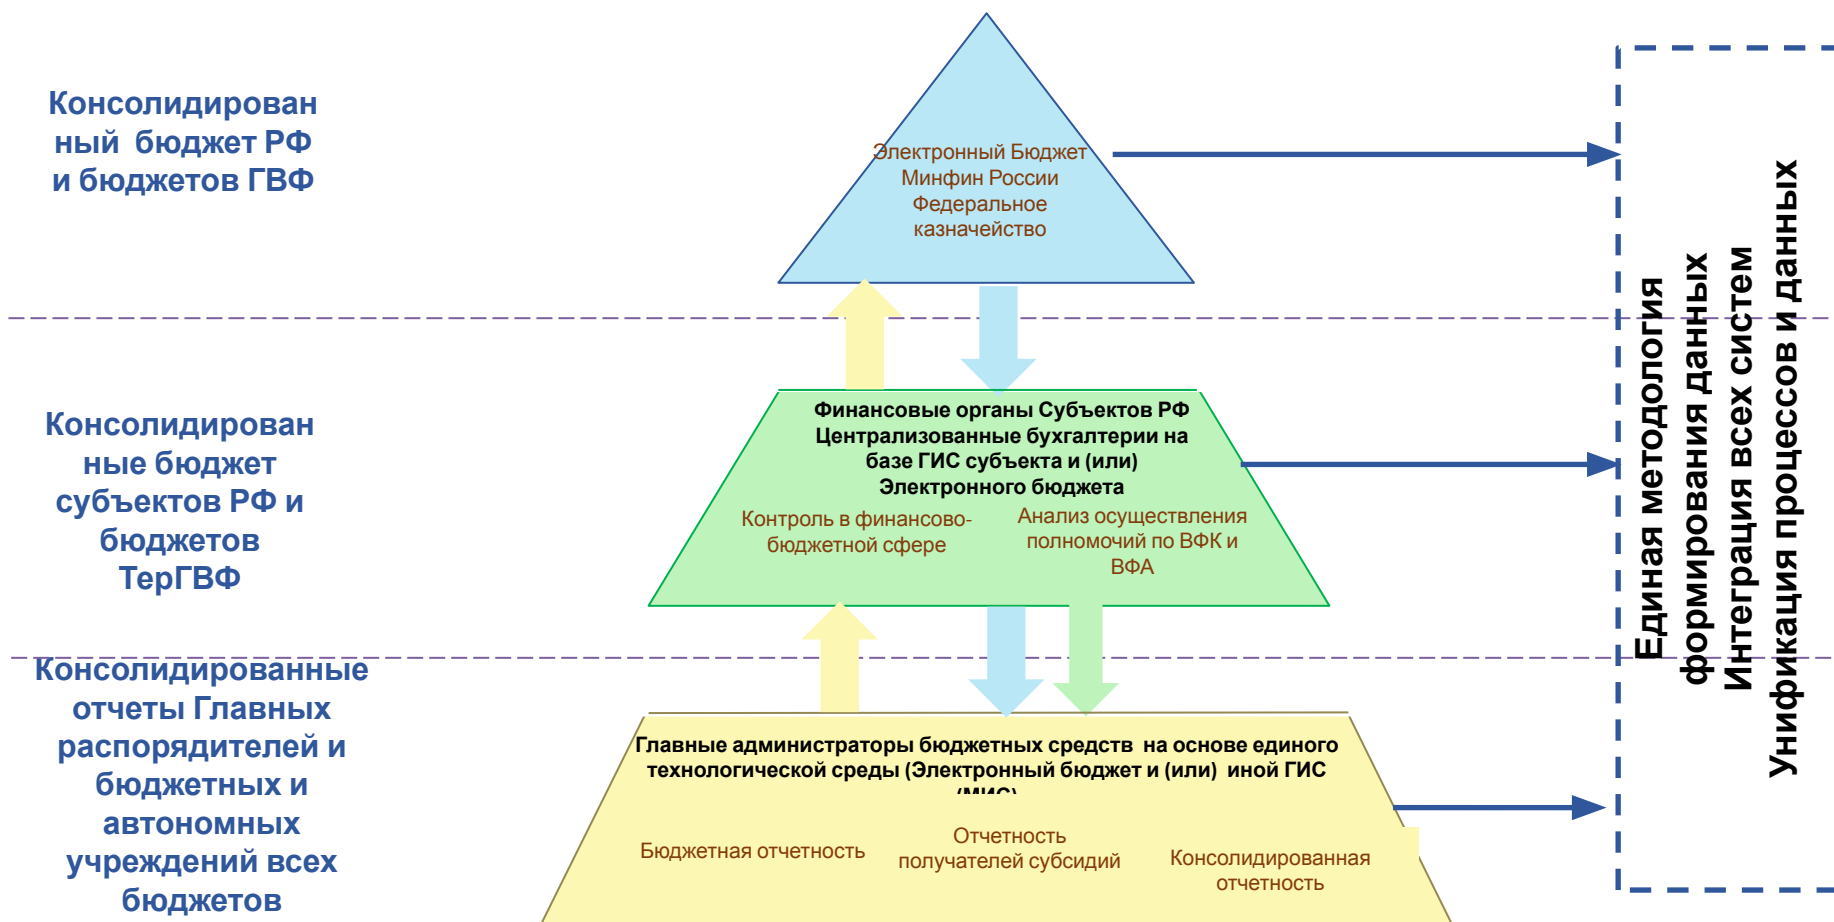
Консолидированный бюджет РФ и бюджетов ГВФ

Электронный Бюджет Минфин России Федеральное казначейство

Консолидированные бюджет субъектов РФ и бюджетов ТерГВФ

Финансовые органы Субъектов РФ Централизованные бухгалтерии на базе ГИС субъекта и (или) Электронного бюджета

Контроль в финансово-бюджетной сфере

Анализ осуществления полномочий по ВФК и ВФА

Консолидированные отчеты Главных распорядителей и бюджетных и автономных учреждений всех бюджетов

Главные администраторы бюджетных средств на основе единого технологической среды (Электронный бюджет и (или) иной ГИС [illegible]

Бюджетная отчетность

Отчетность получателей субсидий

Консолидированная отчетность

Единая методология формирования данных
Интеграция всех систем
Унификация процессов и данных